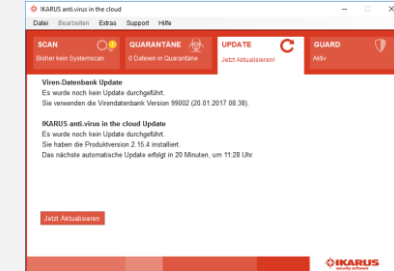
IKARUS anti.virus in the cloud

Datei Bearbeiten Extras Support Hilfe

SCAN
Bisher kein Systemscan

QUARANTÄNE
0 Dateien in Quarantäne

UPDATE
Jetzt Aktualisieren!

GUARD
Aktiv

Viren-Datenbank Update
Es wurde noch kein Update durchgeführt.
Sie verwenden die Virendatenbank Version 99002 (20.01.2017 08:38).

IKARUS anti.virus in the cloud Update
Es wurde noch kein Update durchgeführt.
Sie haben die Produktversion 2.15.4 installiert.
Das nächste automatische Update erfolgt in 20 Minuten, um 11:28 Uhr.

Jetzt Aktualisieren

IKARUS
security software